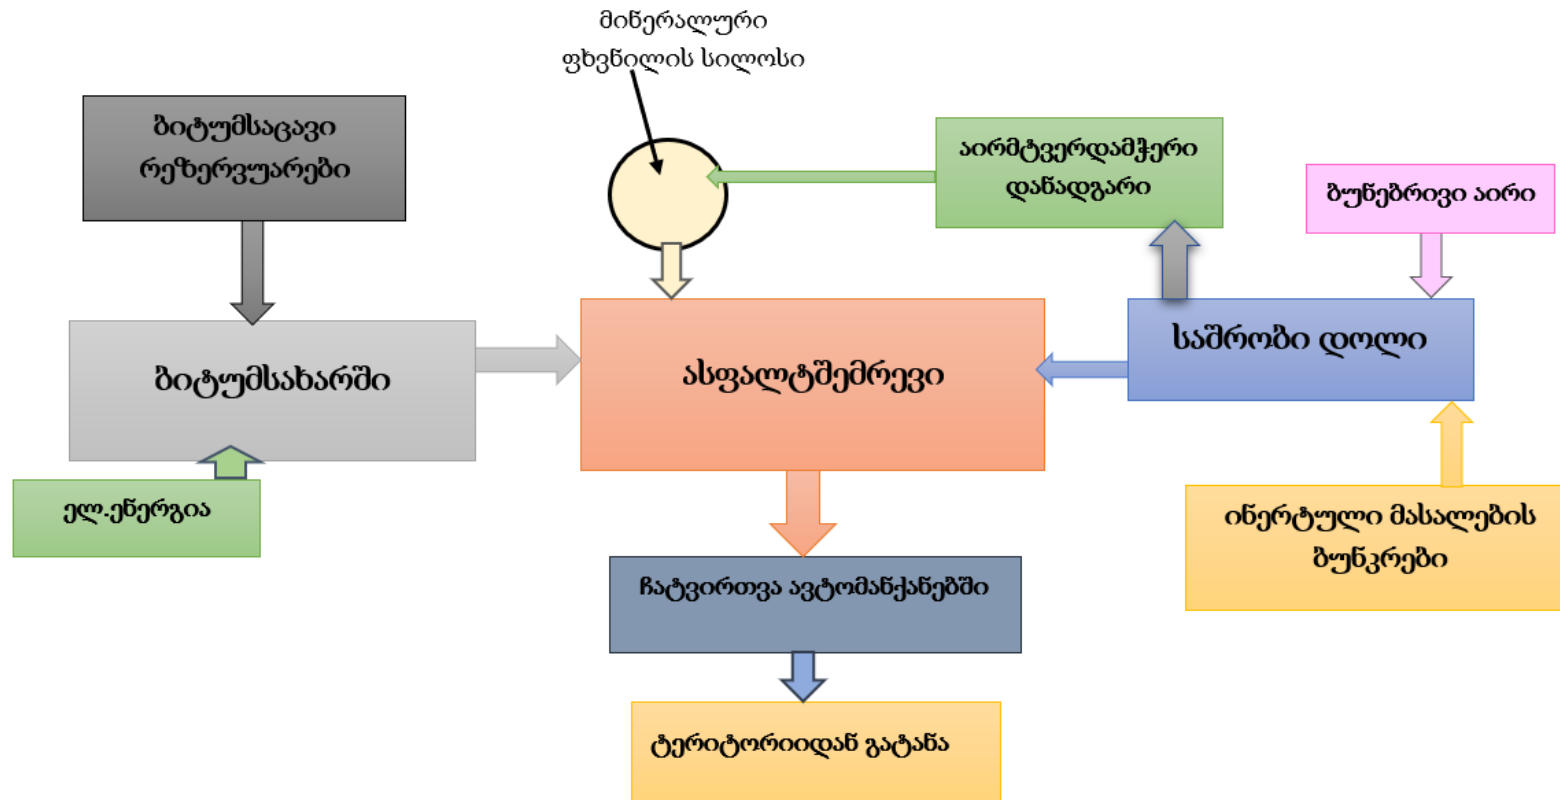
მინერალური ფხვნილის სილოსი

ბიტუმსაცავი რეზერვუარები

აირმტვერდამჭერი დანადგარი

ბუნებრივი აირი

ბიტუმსახარში

ასფალტშემრევი

საშრობი დოლი

ელ.ენერგია

ინერტული მასალების ბუნკრები

ჩატვირთვა ავტომანქანებში

ტერიტორიიდან გატანა